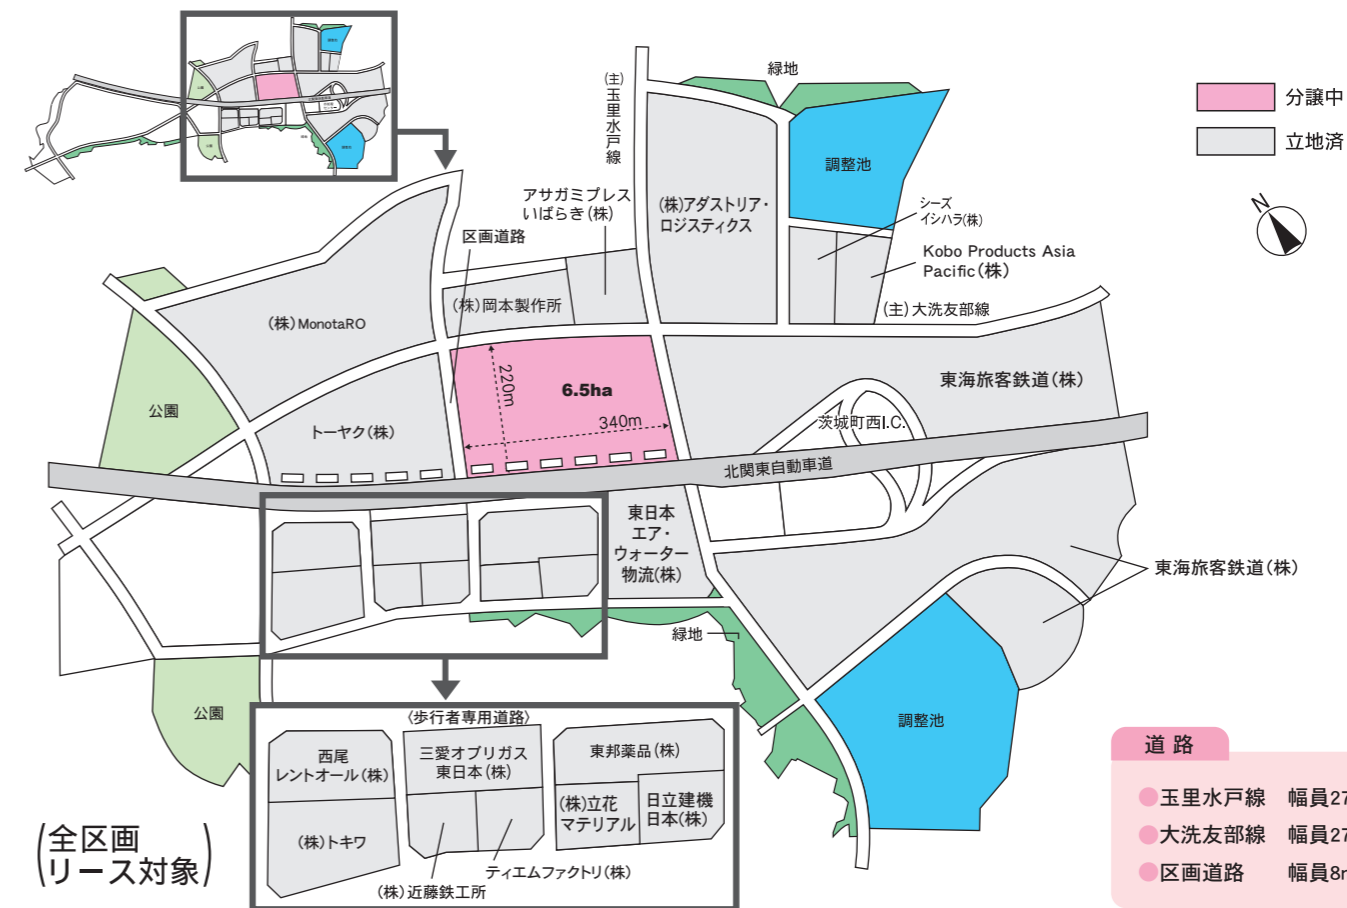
分譲中
立地済

緑地
(主)玉里水戸線
アサガミプレスいばらき(株)
(株)アダストリア・ロジスティクス
調整池
シーズイシハラ(株)
Kobo Products Asia Pacific(株)
区画道路
(株)岡本製作所
(主)大洗友部線
(株)MonotaRO
公園
220m
6.5ha
340m
東海旅客鉄道(株)
茨城町西I.C.
トーヤク(株)
北関東自動車道
東日本エア・ウォーター物流(株)
東海旅客鉄道(株)
緑地
公園
調整池
(歩行者専用道路)
西尾レントオール(株)
三愛オブリガス東日本(株)
東邦薬品(株)
(株)立花マテリアル
日立建機日本(株)
(株)トキワ
ティエムファクトリ(株)
(株)近藤鉄工所
(全区画リース対象)

道路
玉里水戸線 幅員27
大洗友部線 幅員27
区画道路 幅員8r